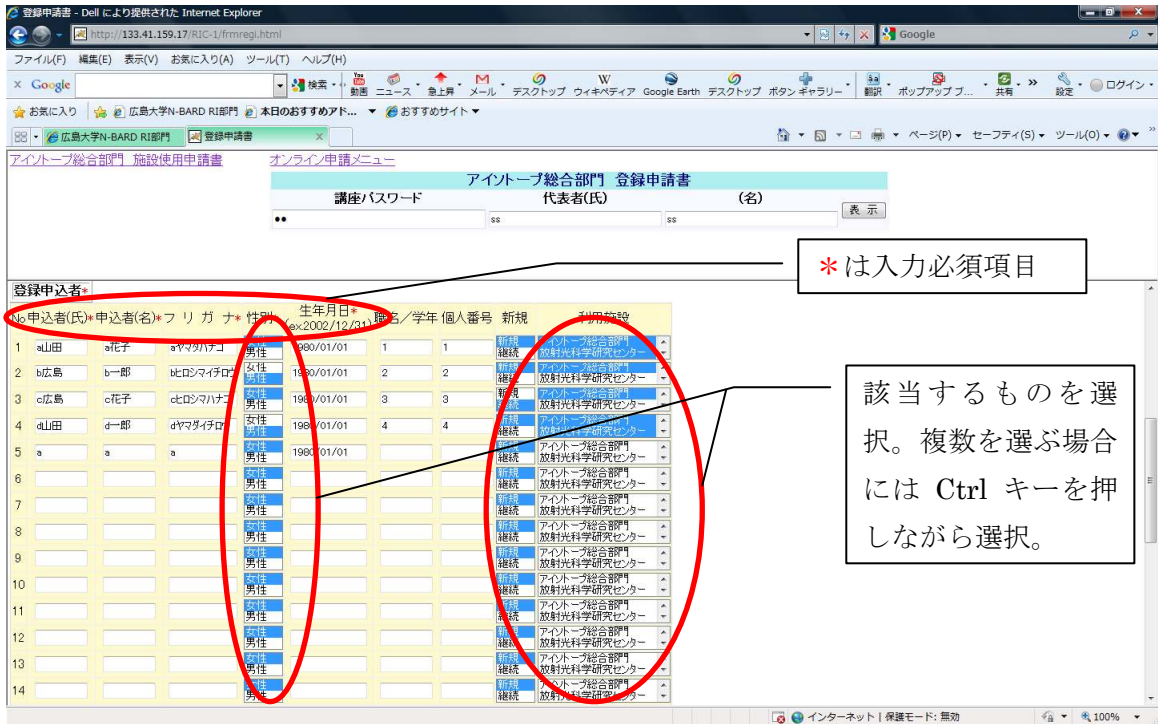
登録申請書 - Dell により提供された Internet Explorer

http://133.41.159.17/RIC-1/frmregi.html

Google

ファイル(F) 編集(E) 表示(V) お気に入り(A) ツール(T) ヘルプ(H)

× Google 検索 動画 ニュース 急上昇 メール デスクトップ ウィキペディア Google Earth デスクトップ ボタン ギャラリー 翻訳 ポップアップ ブ... 共有 設定 ログイン

お気に入り 広島大学N-BARD RI部門 本日のおすすめアド... おすすめサイト

広島大学N-BARD RI部門 登録申請書

ページ(P) セーフティ(S) ツール(O)

アイソトープ総合部門 施設使用申請書 オンライン申請メニュー

アイソトープ総合部門 登録申請書

| 講座パスワード | 代表者(氏) | (名) | |
|---|---|---|---|
| •• | ss | ss | 表示 |

*は入力必須項目

登録申込者*

| No | 申込者(氏)* | 申込者(名)* | フリガナ* | 性別* | 生年月日* (ex.2002/12/31) | 職名/学年 | 個人番号 | 新規 | 利用施設 |
|---|---|---|---|---|---|---|---|---|---|
| 1 | a山田 | a花子 | aヤマダハナコ | 女性 男性 | 1980/01/01 | 1 | 1 | 新規 継続 | アイソトープ総合部門 放射光科学研究センター |
| 2 | b広島 | b一郎 | bヒロシマイチロウ | 女性 男性 | 1980/01/01 | 2 | 2 | 新規 継続 | アイソトープ総合部門 放射光科学研究センター |
| 3 | c広島 | c花子 | cヒロシマハナコ | 女性 男性 | 1980/01/01 | 3 | 3 | 新規 継続 | アイソトープ総合部門 放射光科学研究センター |
| 4 | d山田 | d一郎 | dヤマダイチロウ | 女性 男性 | 1980/01/01 | 4 | 4 | 新規 継続 | アイソトープ総合部門 放射光科学研究センター |
| 5 | a | a | a | 女性 男性 | 1980/01/01 | | | 新規 継続 | アイソトープ総合部門 放射光科学研究センター |
| 6 | | | | 女性 男性 | | | | 新規 継続 | アイソトープ総合部門 放射光科学研究センター |
| 7 | | | | 女性 男性 | | | | 新規 継続 | アイソトープ総合部門 放射光科学研究センター |
| 8 | | | | 女性 男性 | | | | 新規 継続 | アイソトープ総合部門 放射光科学研究センター |
| 9 | | | | 女性 男性 | | | | 新規 継続 | アイソトープ総合部門 放射光科学研究センター |
| 10 | | | | 女性 男性 | | | | 新規 継続 | アイソトープ総合部門 放射光科学研究センター |
| 11 | | | | 女性 男性 | | | | 新規 継続 | アイソトープ総合部門 放射光科学研究センター |
| 12 | | | | 女性 男性 | | | | 新規 継続 | アイソトープ総合部門 放射光科学研究センター |
| 13 | | | | 女性 男性 | | | | 新規 継続 | アイソトープ総合部門 放射光科学研究センター |
| 14 | | | | 女性 男性 | | | | 新規 継続 | アイソトープ総合部門 放射光科学研究センター |

該当するものを選択。複数を選ぶ場合には Ctrl キーを押しながら選択。

インターネット | 保護モード: 無効 100%